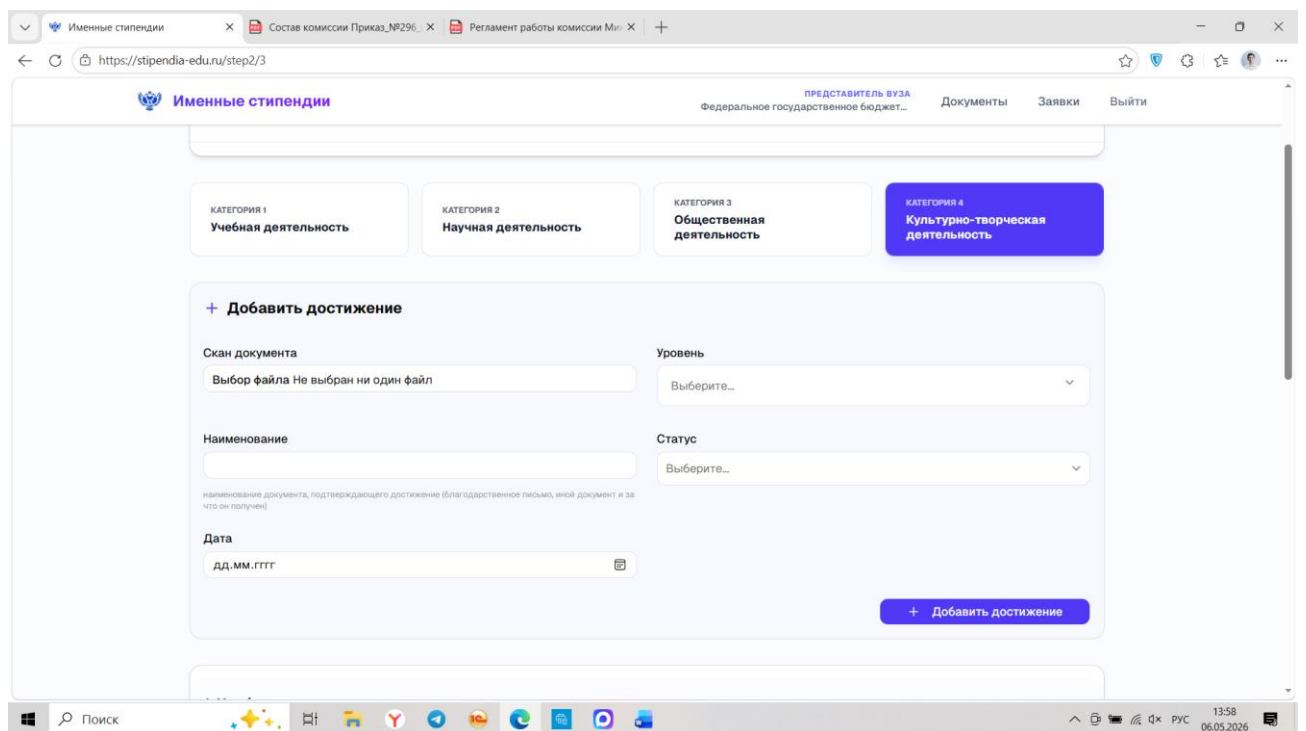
Именные стипендии
Состав комиссии Приказ_№296_
Регламент работы комиссии Ми
https://stipendia-edu.ru/step2/3

Именные стипендии
ПРЕДСТАВИТЕЛЬ ВУЗА
Федеральное государственное бюджет...
Документы
Заявки
Выйти

КАТЕГОРИЯ 1
Учебная деятельность

КАТЕГОРИЯ 2
Научная деятельность

КАТЕГОРИЯ 3
Общественная деятельность

КАТЕГОРИЯ 4
Культурно-творческая деятельность

+ Добавить достижение

Скан документа
Выбор файла Не выбран ни один файл

Уровень
Выберите...

Наименование

наименование документа, подтверждающего достижение (благодарственное письмо, иной документ и за что он получен)

Статус
Выберите...

Дата
дд.мм.гггг

+ Добавить достижение

Поиск
РУС
13:58
06.05.2026